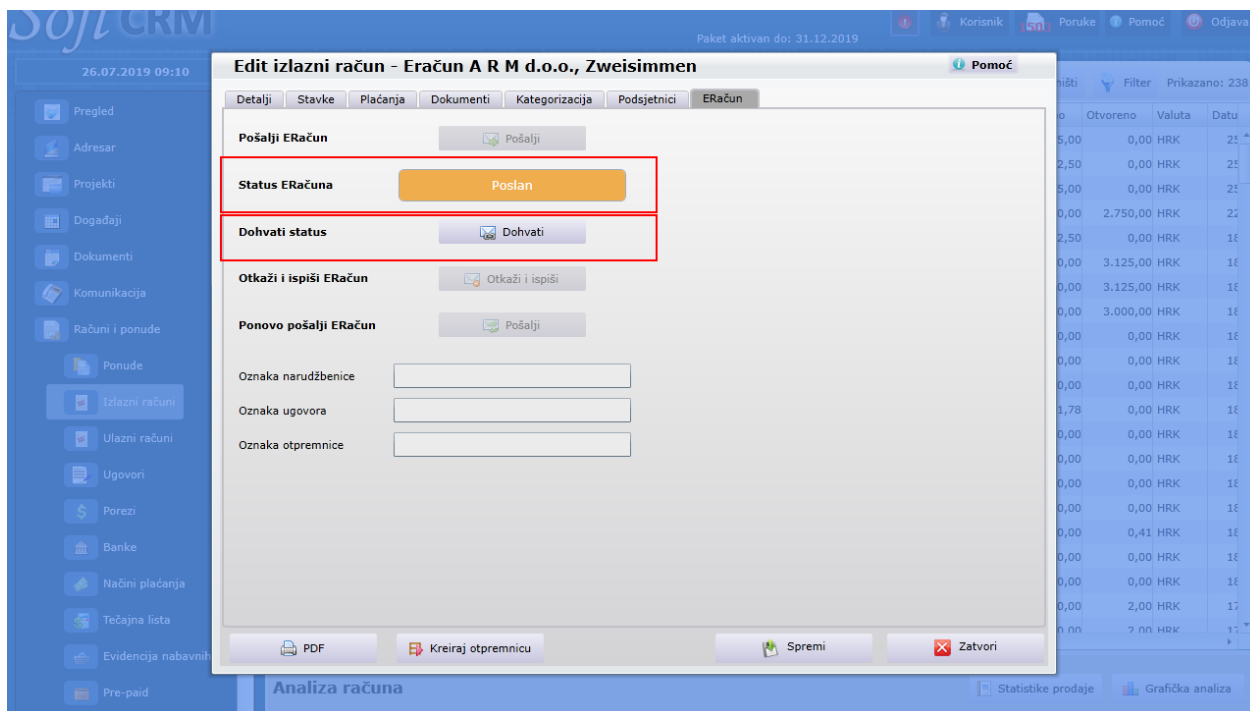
Soft CRM

Paket aktivan do: 31.12.2019

Korisnik
Poruke
Pomoć
Odjava

26.07.2019 09:10

Pregled
Adresar
Projekti
Događaji
Dokumenti
Komunikacija
Računi i ponude
Ponude
Izlazni računi
Ulazni računi
Ugovori
Porezi
Banke
Načini plaćanja
Tečajna lista
Evidencija nabavnih
Pre-paid

Edit izlazni račun - Eračun A R M d.o.o., Zweisimmen

Pomoć

Detalji | Stavke | Plaćanja | Dokumenti | Kategorizacija | Podsjetnici | ERačun

Pošalji ERačun
Pošalji

Status ERačuna
Poslan

Dohvati status
Dohvati

Otkaži i ispiši ERačun
Otkaži i ispiši

Ponovo pošalji ERačun
Pošalji

Oznaka narudžbenice
Oznaka ugovora
Oznaka otpremnice

PDF
Kreiraj otpremnicu
Spremi
Zatvori

ništi
Filter
Prikazano: 238

| o | Otvoreno | Valuta | Datu |
|---|---|---|---|
| 5,00 | 0,00 | HRK | 25 |
| 2,50 | 0,00 | HRK | 25 |
| 5,00 | 0,00 | HRK | 25 |
| 0,00 | 2.750,00 | HRK | 22 |
| 2,50 | 0,00 | HRK | 18 |
| 0,00 | 3.125,00 | HRK | 18 |
| 0,00 | 3.125,00 | HRK | 18 |
| 0,00 | 3.000,00 | HRK | 18 |
| 0,00 | 0,00 | HRK | 18 |
| 0,00 | 0,00 | HRK | 18 |
| 0,00 | 0,00 | HRK | 18 |
| 1,78 | 0,00 | HRK | 18 |
| 0,00 | 0,00 | HRK | 18 |
| 0,00 | 0,00 | HRK | 18 |
| 0,00 | 0,00 | HRK | 18 |
| 0,00 | 0,00 | HRK | 18 |
| 0,00 | 0,41 | HRK | 18 |
| 0,00 | 0,00 | HRK | 18 |
| 0,00 | 0,00 | HRK | 18 |
| 0,00 | 2,00 | HRK | 17 |
| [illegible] | 2,00 | HRK | 17 |

Analiza računa

Statistike prodaje
Grafička analiza